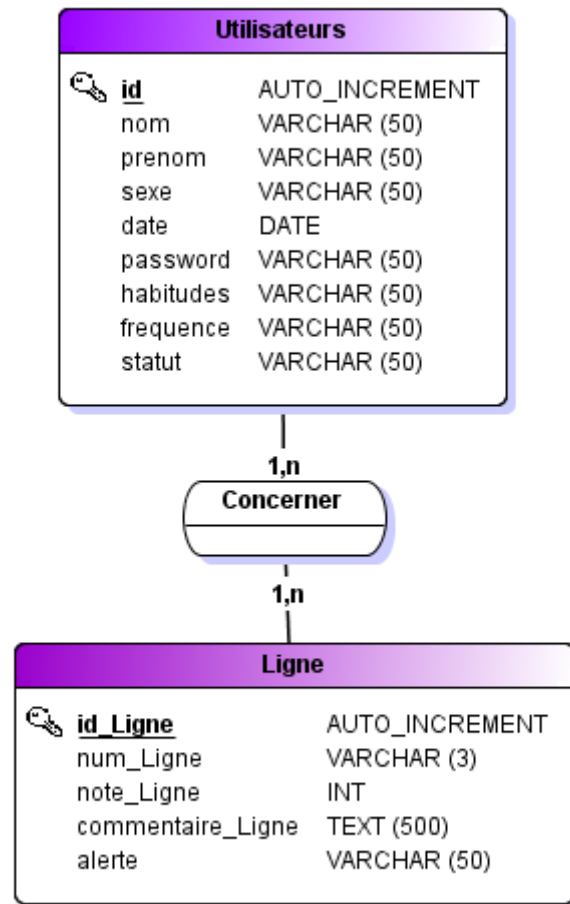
Utilisateurs

| | |
|---|---|
| id | AUTO_INCREMENT |
| nom | VARCHAR (50) |
| prenom | VARCHAR (50) |
| sexe | VARCHAR (50) |
| date | DATE |
| password | VARCHAR (50) |
| habitudes | VARCHAR (50) |
| frequence | VARCHAR (50) |
| statut | VARCHAR (50) |

1,n

Concerner

1,n

Ligne

| | |
|---|---|
| id_Ligne | AUTO_INCREMENT |
| num_Ligne | VARCHAR (3) |
| note_Ligne | INT |
| commentaire_Ligne | TEXT (500) |
| alerte | VARCHAR (50) |